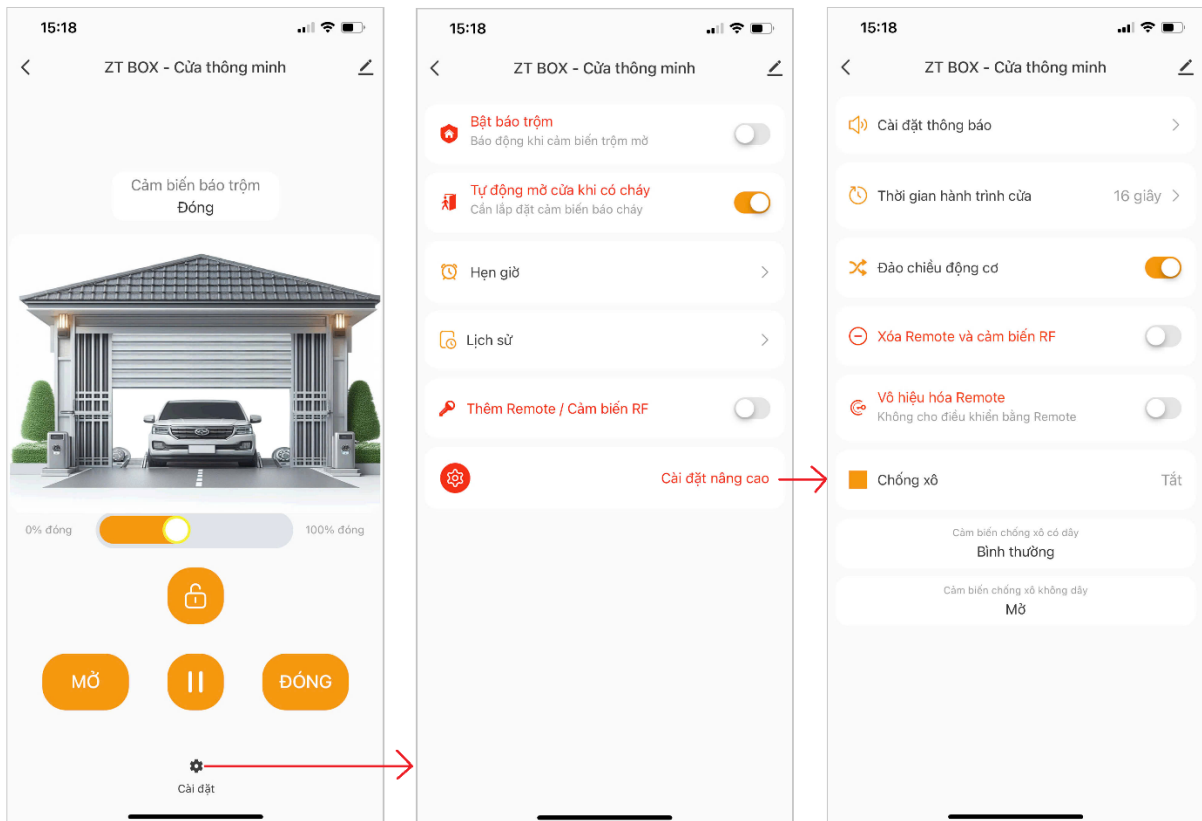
15:18

ZT BOX - Cửa thông minh

Cảm biến báo trộm
Đóng

0% đóng

100% đóng

MỞ

ĐÓNG

Cài đặt

15:18

ZT BOX - Cửa thông minh

Bật báo trộm
Báo động khi cảm biến trộm mở

Tự động mở cửa khi có cháy
Cần lắp đặt cảm biến báo cháy

Hẹn giờ

Lịch sử

Thêm Remote / Cảm biến RF

Cài đặt nâng cao

15:18

ZT BOX - Cửa thông minh

Cài đặt thông báo

Thời gian hành trình cửa 16 giây

Đảo chiều động cơ

Xóa Remote và cảm biến RF

Vô hiệu hóa Remote
Không cho điều khiển bằng Remote

Chống xô Tắt

Cảm biến chống xô có dây
Bình thường

Cảm biến chống xô không dây
Mở